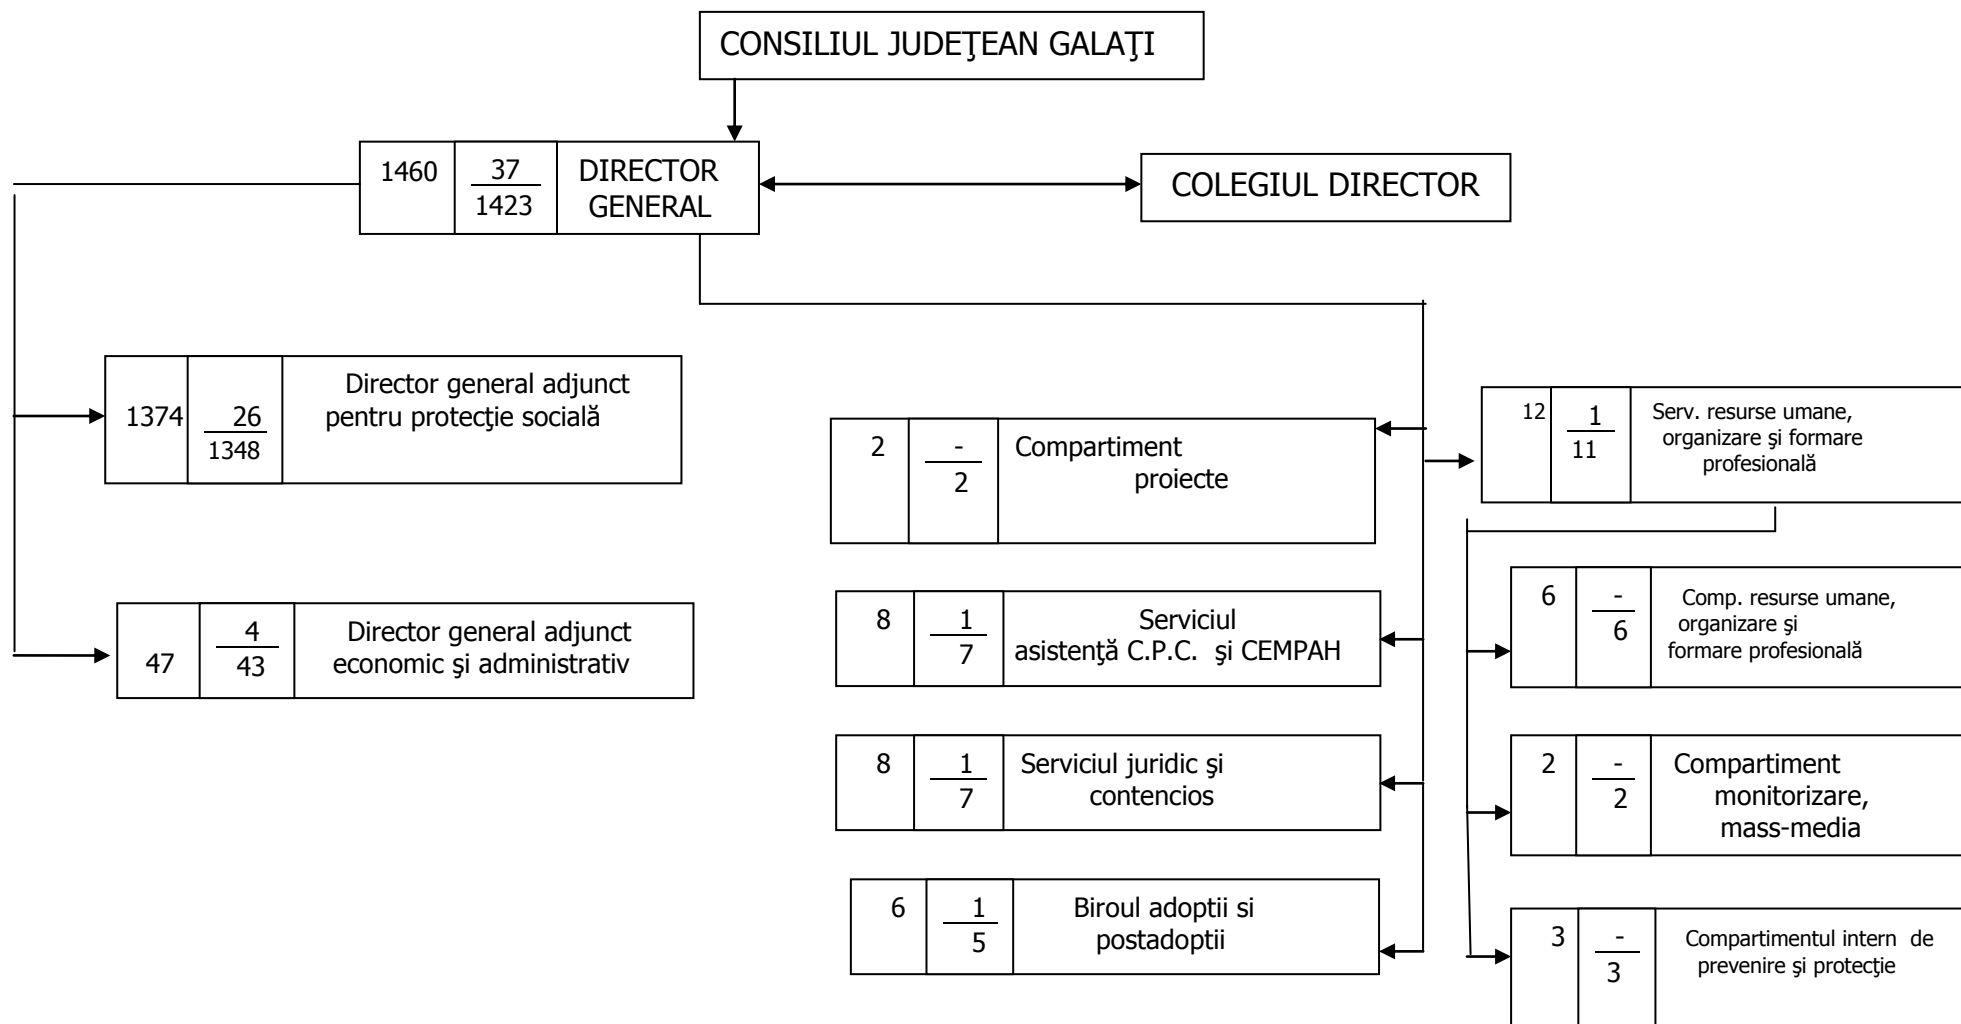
CONSILIUL JUDEŢEAN GALAŢI

1460 | $\frac{37}{1423}$ | DIRECTOR GENERAL

COLEGIUL DIRECTOR

1374 | $\frac{26}{1348}$ | Director general adjunct pentru protecţie socială

47 | $\frac{4}{43}$ | Director general adjunct economic şi administrativ

2 | $\frac{-}{2}$ | Compartiment proiecte

8 | $\frac{1}{7}$ | Serviciul asistenţă C.P.C. şi CEMPAH

8 | $\frac{1}{7}$ | Serviciul juridic şi contencios

6 | $\frac{1}{5}$ | Biroul adoptii si postadoptii

12 | $\frac{1}{11}$ | Serv. resurse umane, organizare şi formare profesională

6 | $\frac{-}{6}$ | Comp. resurse umane, organizare şi formare profesională

2 | $\frac{-}{2}$ | Compartiment monitorizare, mass-media

3 | $\frac{-}{3}$ | Compartimentul intern de prevenire şi protecţie